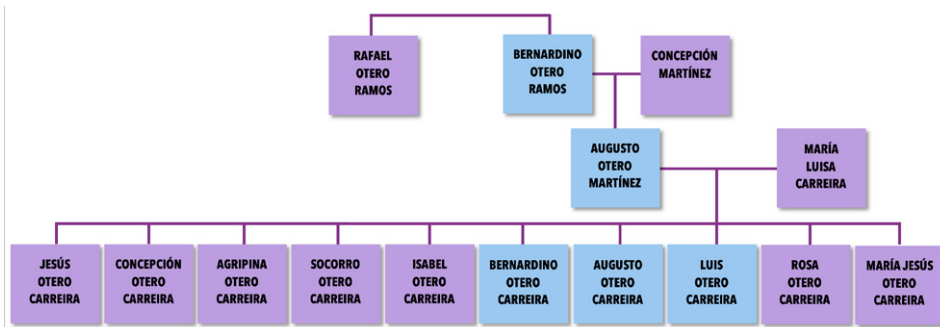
RAFAEL OTERO RAMOS

BERNARDINO OTERO RAMOS

CONCEPCIÓN MARTÍNEZ

AUGUSTO OTERO MARTÍNEZ

MARÍA LUISA CARREIRA

JESÚS OTERO CARREIRA

CONCEPCIÓN OTERO CARREIRA

AGRIPINA OTERO CARREIRA

SOCORRO OTERO CARREIRA

ISABEL OTERO CARREIRA

BERNARDINO OTERO CARREIRA

AUGUSTO OTERO CARREIRA

LUIS OTERO CARREIRA

ROSA OTERO CARREIRA

MARÍA JESÚS OTERO CARREIRA